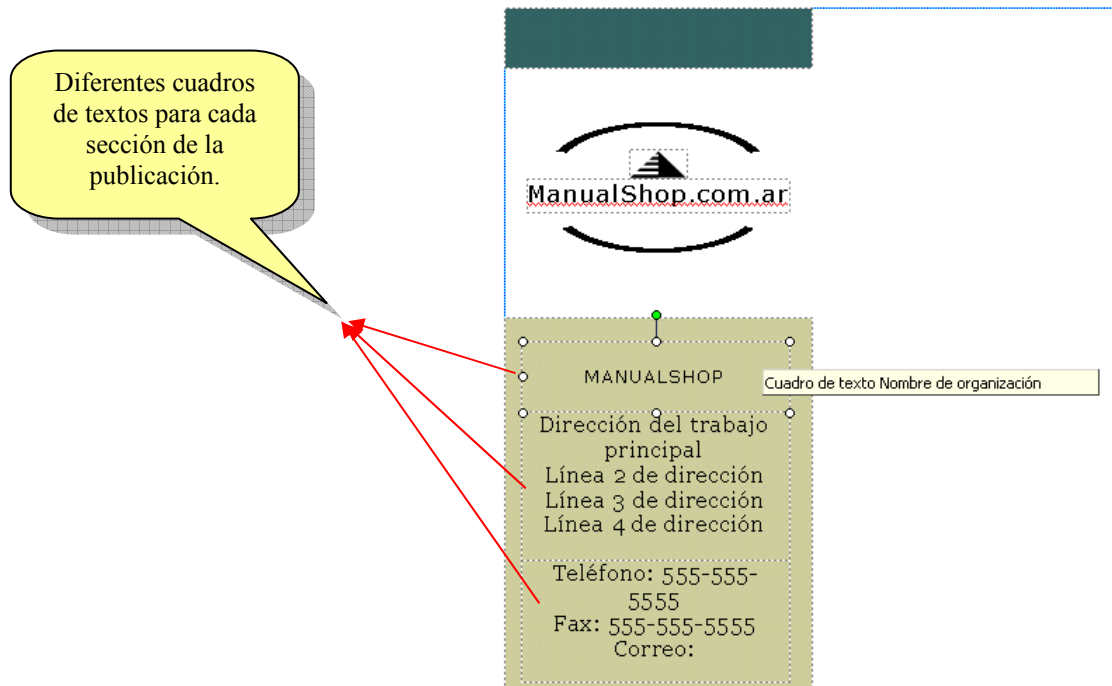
Diferentes cuadros de textos para cada sección de la publicación.

ManualShop.com.ar

MANUALSHOP

Cuadro de texto Nombre de organización

Dirección del trabajo principal
Línea 2 de dirección
Línea 3 de dirección
Línea 4 de dirección

Teléfono: 555-555-5555
Fax: 555-555-5555
Correo: